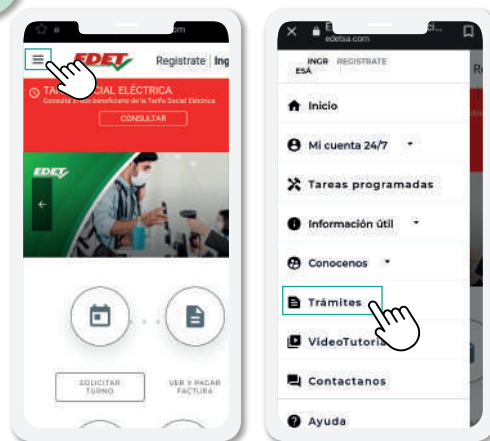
.com

EDET Registrate | Ing

TA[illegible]CIAL ELÉCTRICA
Consulta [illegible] beneficiario de la Tarifa Social Eléctrica
CONSULTAR

EDET

SOLICITAR TURNO

VER Y PAGAR FACTURA

E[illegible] ecetsa.com

INGR REGISTRATE
ESA

Inicio

Mi cuenta 24/7

Tareas programadas

Información útil

Conocenos

Trámites

VideoTutori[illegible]

Contactanos

Ayuda